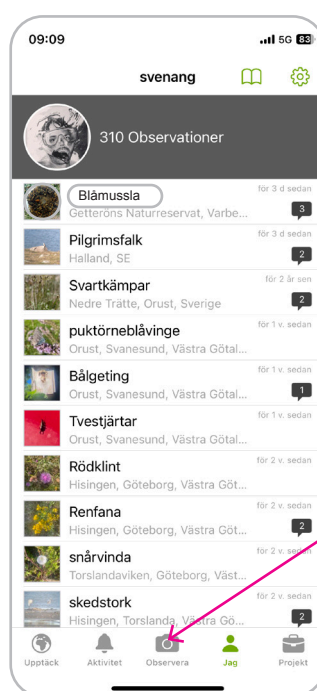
09:09
5G 83

svenang

310 Observationer

Blåmussla
för 3 d sedan
Getteröns Naturreservat, Varbe...
3

Pilgrimsfalk
för 3 d sedan
Halland, SE
2

Svartkämpar
för 2 år sen
Nedre Trätte, Orust, Sverige
2

puktörneblåvinge
för 1 v. sedan
Orust, Svanesund, Västra Götal...

Bålgeting
för 1 v. sedan
Orust, Svanesund, Västra Götal...
1

Tvestjärtar
för 1 v. sedan
Orust, Svanesund, Västra Götal...

Rödklint
för 2 v. sedan
Hisingen, Göteborg, Västra Göt...

Renfana
för 2 v. sedan
Hisingen, Göteborg, Västra Göt...
2

snårvinda
för 2 v. sedan
Torslandaviken, Göteborg, Väst...
2

skedstork
för 2 v. sedan
Hisingen, Torslanda, Västra Gö...
2

Upptäck
Aktivitet
Observera
Jag
Projekt